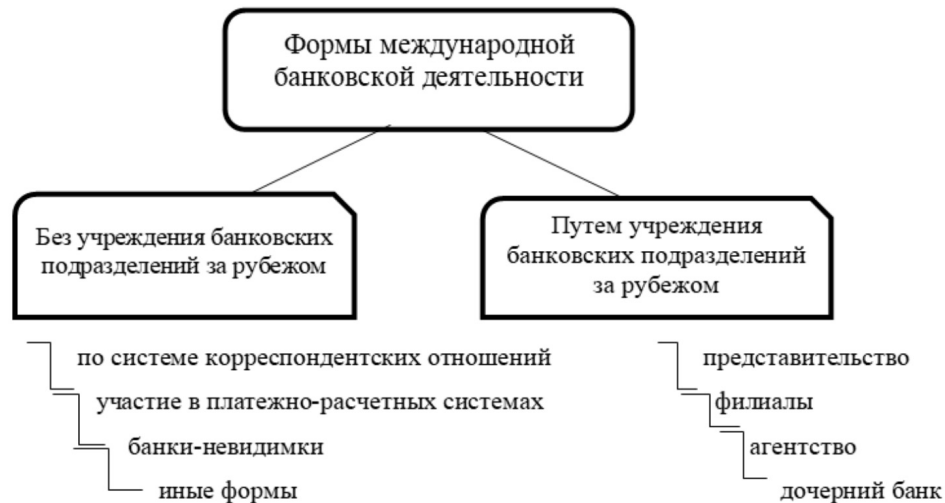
Формы международной банковской деятельности

Без учреждения банковских подразделений за рубежом

Путем учреждения банковских подразделений за рубежом

по системе корреспондентских отношений

участие в платежно-расчетных системах

банки-невидимки

иные формы

представительство

филиалы

агентство

дочерний банк